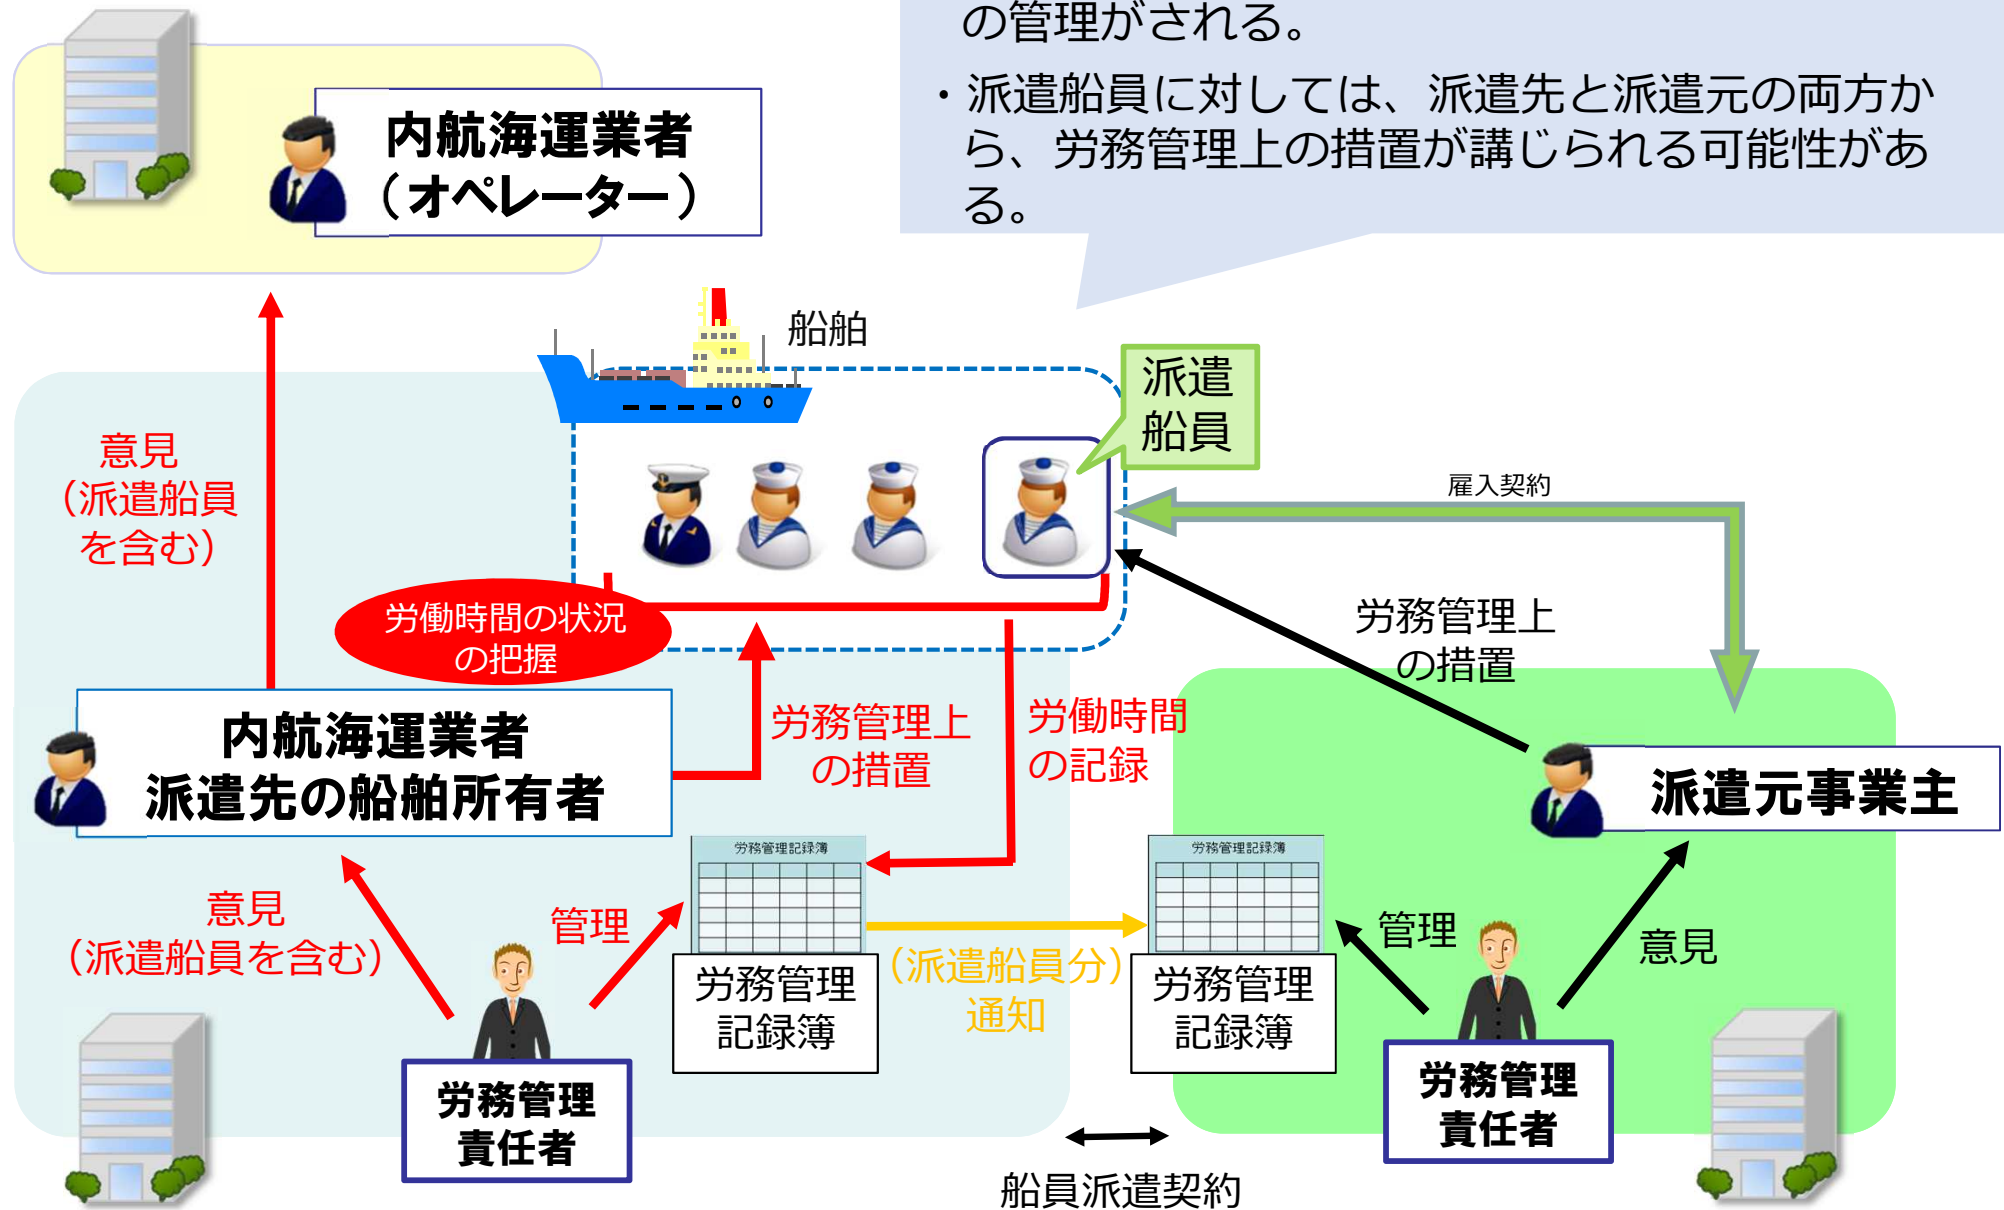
の管理がされる。

・派遣船員に対しては、派遣先と派遣元の両方から、労務管理上の措置が講じられる可能性がある。

内航海運業者
（オペレーター）

船舶

派遣船員

雇入契約

意見
（派遣船員を含む）

労働時間の状況の把握

労務管理上の措置

内航海運業者
派遣先の船舶所有者

労務管理上の措置

労働時間の記録

派遣元事業主

労務管理記録簿

労務管理記録簿

意見
（派遣船員を含む）

管理

（派遣船員分）
通知

管理

意見

労務管理記録簿

労務管理記録簿

労務管理責任者

労務管理責任者

船員派遣契約